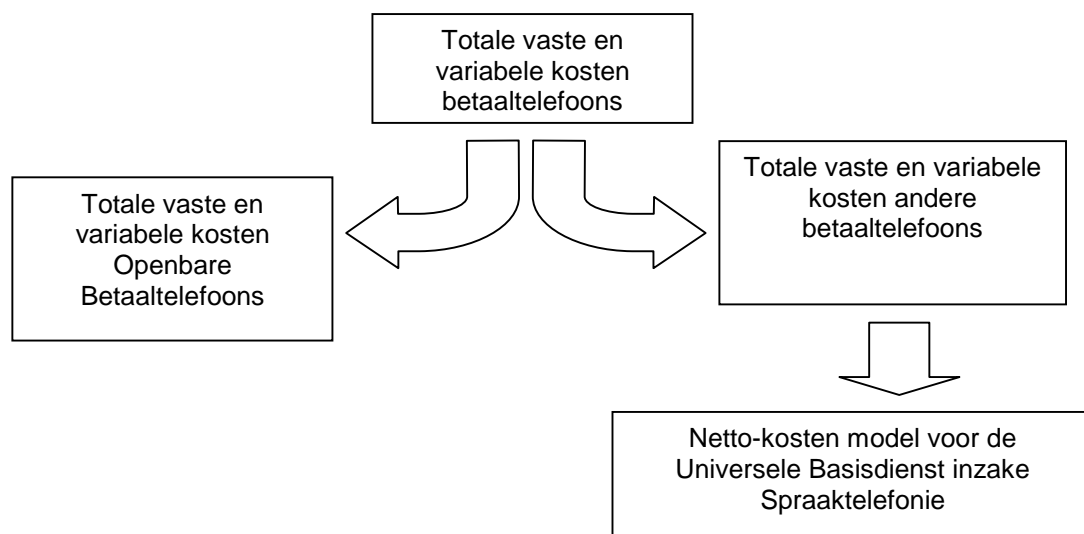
Totale vaste en variabele kosten betaaltelefoons

Totale vaste en variabele kosten Openbare Betaaltelefoons

Totale vaste en variabele kosten andere betaaltelefoons

Netto-kosten model voor de Universele Basisdienst inzake Spraaktelefonie